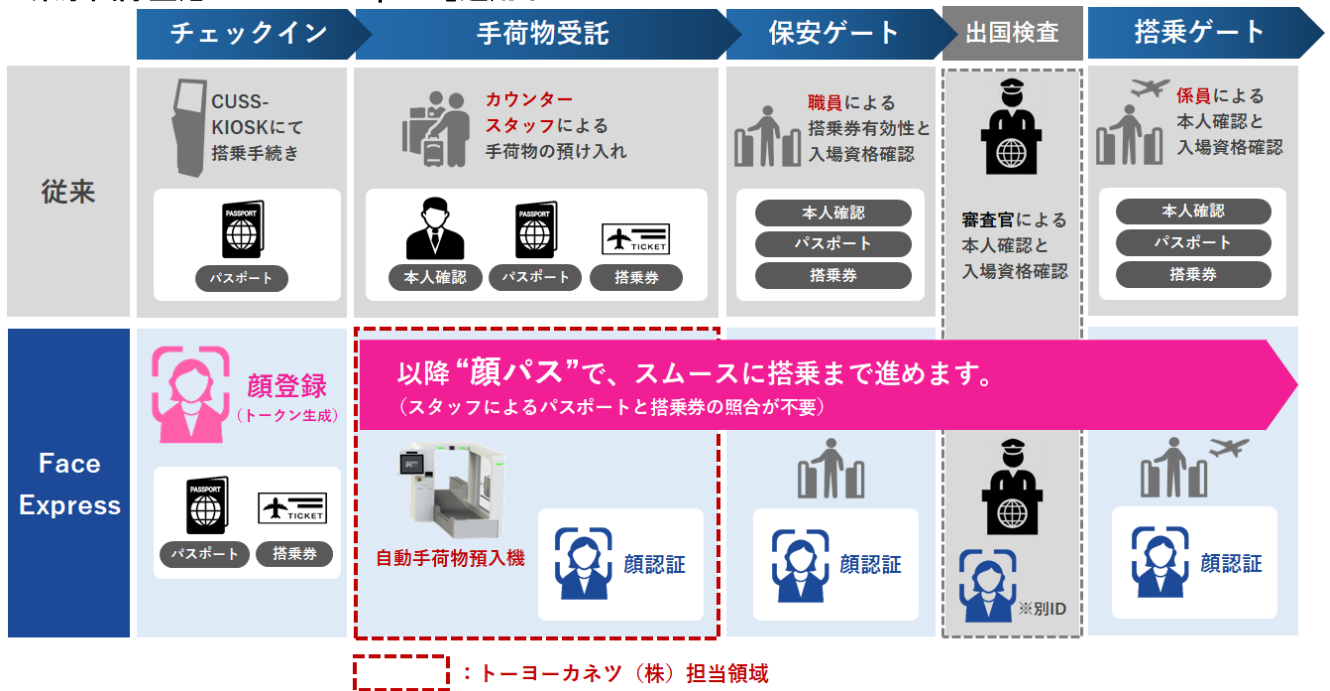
チェックイン

手荷物受託

保安ゲート

出国検査

搭乗ゲート

従来

CUSS-KIOSKにて搭乗手続き

PASSPORT

パスポート

カウンタースタッフによる手荷物の預け入れ

本人確認

PASSPORT

パスポート

TICKET

搭乗券

職員による搭乗券有効性と入場資格確認

本人確認

パスポート

搭乗券

審査官による本人確認と入場資格確認

係員による本人確認と入場資格確認

本人確認

パスポート

搭乗券

Face Express

顔登録
（トークン生成）

PASSPORT

パスポート

TICKET

搭乗券

以降“顔パス”で、スムースに搭乗まで進めます。
（スタッフによるパスポートと搭乗券の照合が不要）

自動手荷物預入機

顔認証

顔認証

※別ID

顔認証

：トーヨーカネツ（株）担当領域